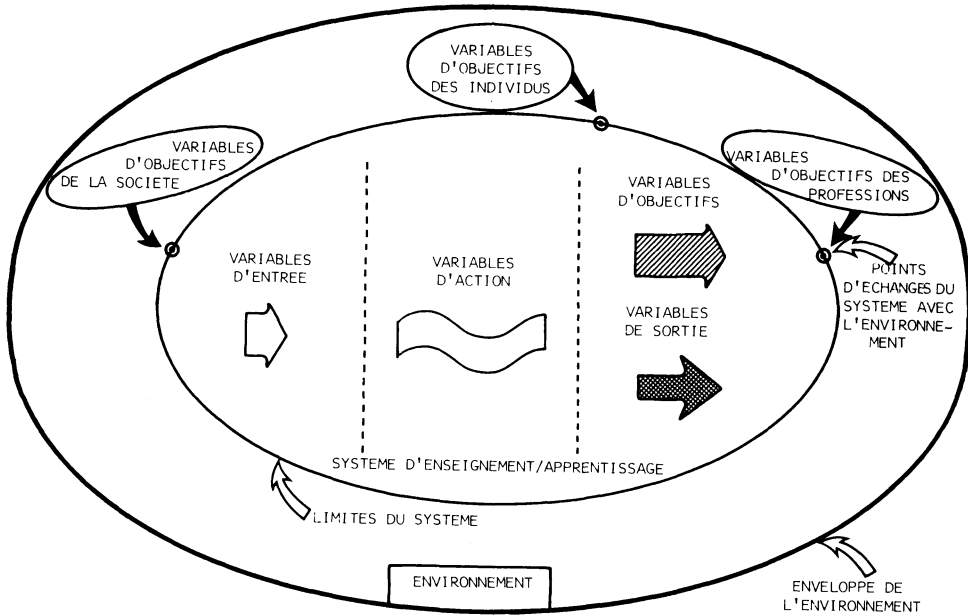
VARIABLES D'OBJECTIFS DES INDIVIDUS

VARIABLES D'OBJECTIFS DE LA SOCIETE

VARIABLES D'OBJECTIFS DES PROFESSIONS

VARIABLES D'ENTREE

VARIABLES D'ACTION

VARIABLES D'OBJECTIFS

VARIABLES DE SORTIE

POINTS D'ECHANGES DU SYSTEME AVEC L'ENVIRONNEMENT

SYSTEME D'ENSEIGNEMENT/APPRENTISSAGE

LIMITES DU SYSTEME

ENVIRONNEMENT

ENVELOPPE DE L'ENVIRONNEMENT